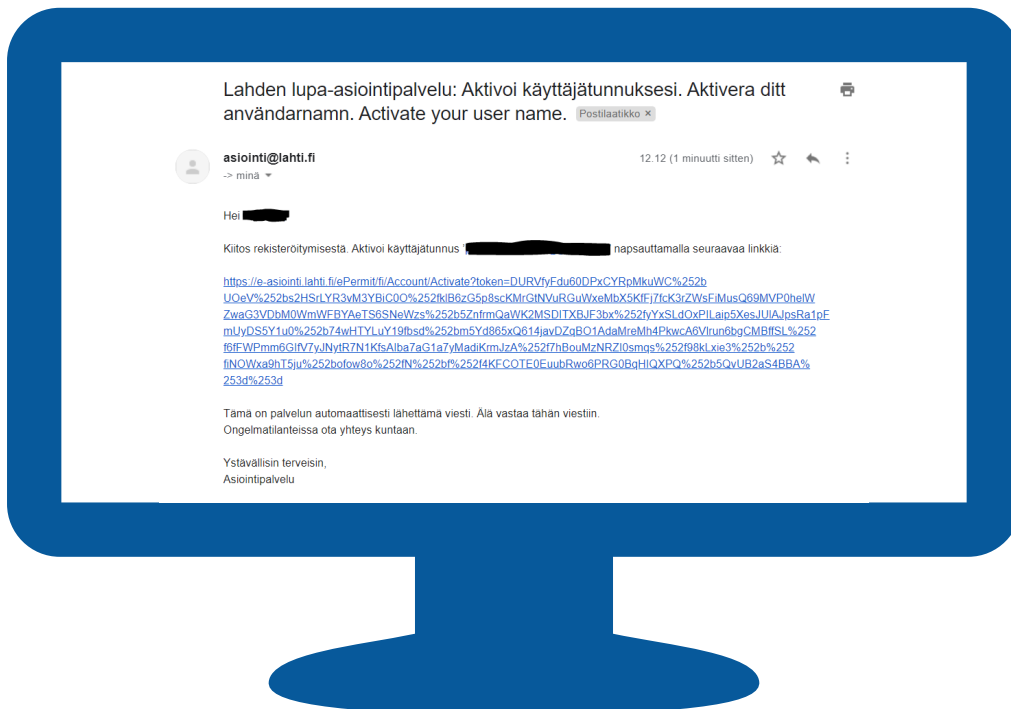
Lahden lupa-asiointipalvelu: Aktivoi käyttäjätunnuksesi. Aktivera ditt användarnamn. Activate your user name. Postilaatikko ×

asiointi@lahti.fi
-> minä

12.12 (1 minuutti sitten)

Hei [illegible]

Kiitos rekisteröitymisestä. Aktivoi käyttäjätunnus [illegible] napsauttamalla seuraavaa linkkiä:

https://e-asiointi.lahti.fi/ePermit/fi/Account/Activate?token=DURVfyFdu60DPxCYRpMkuWC%252bUOeV%252bs2HSrLYR3vM3YBiC0O%252fklB6zG5p8scKMrGtNVuRGuWxeMbX5KfFj7fcK3rZWsFiMusQ69MVP0helWZwaG3VDbM0WmWFBYAeTS6SNeWzs%252b5ZnfrmQaWK2MSDITXBJF3bx%252fyYxSLdOxPILaip5XesJUlAJpsRa1pFmUyDS5Y1u0%252b74wHTYLuY19fbsd%252bm5Yd865xQ614javDZqBO1AdaMreMh4PkwcA6Vlrun6bgCMBffSL%252f6fFWPmm6GlfV7yJNytR7N1KfsAlba7aG1a7yMadiKrmJzA%252f7hBouMzNRZl0smqs%252f98kLxie3%252b%252fiNOWxa9hT5ju%252bofow8o%252fN%252bf%252f4KFCOTE0EuubRwo6PRG0BqHIQXPQ%252b5QvUB2aS4BBA%253d%253d

Tämä on palvelun automaattisesti lähettämä viesti. Älä vastaa tähän viestiin.
Ongelmatilanteissa ota yhteys kuntaan.

Ystävällisin terveisin,
Asiointipalvelu